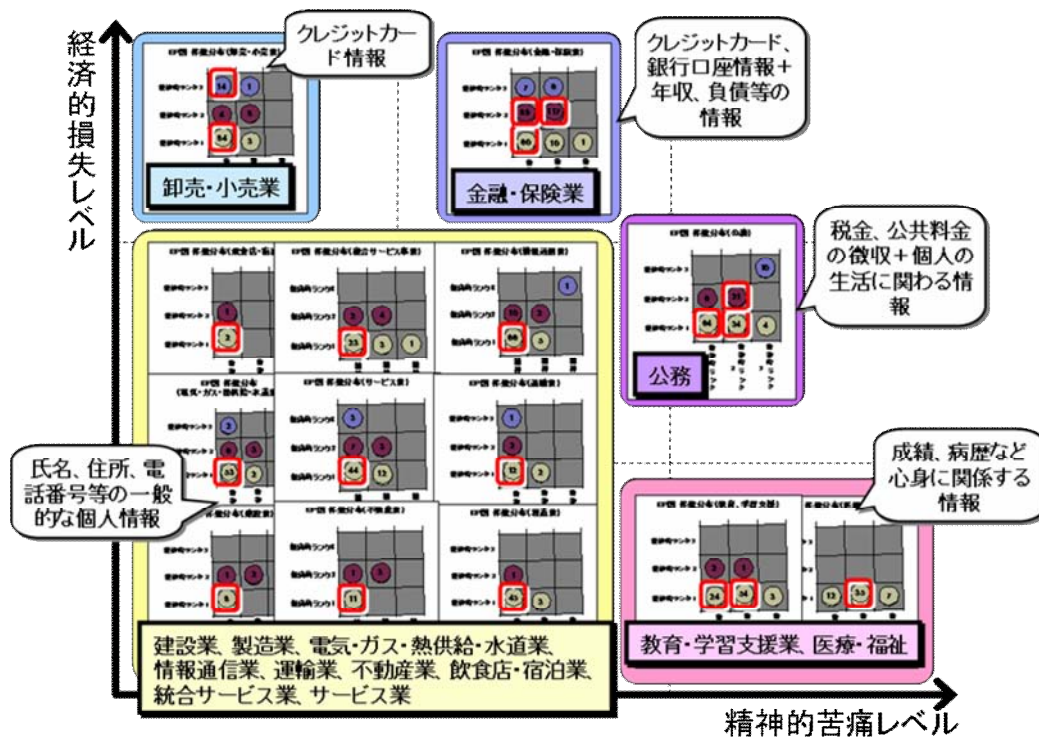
経済的損失レベル

クレジットカード情報

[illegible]

卸売・小売業

クレジットカード、銀行口座情報＋年収、負債等の情報

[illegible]

金融・保険業

税金、公共料金の徴収＋個人の生活に関わる情報

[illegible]

公務

氏名、住所、電話番号等の一般的な個人情報

成績、病歴など心身に関係する情報

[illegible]

教育・学習支援業、医療・福祉

建設業、製造業、電気・ガス・熱供給・水道業、情報通信業、運輸業、不動産業、飲食店・宿泊業、統合サービス業、サービス業

精神的苦痛レベル